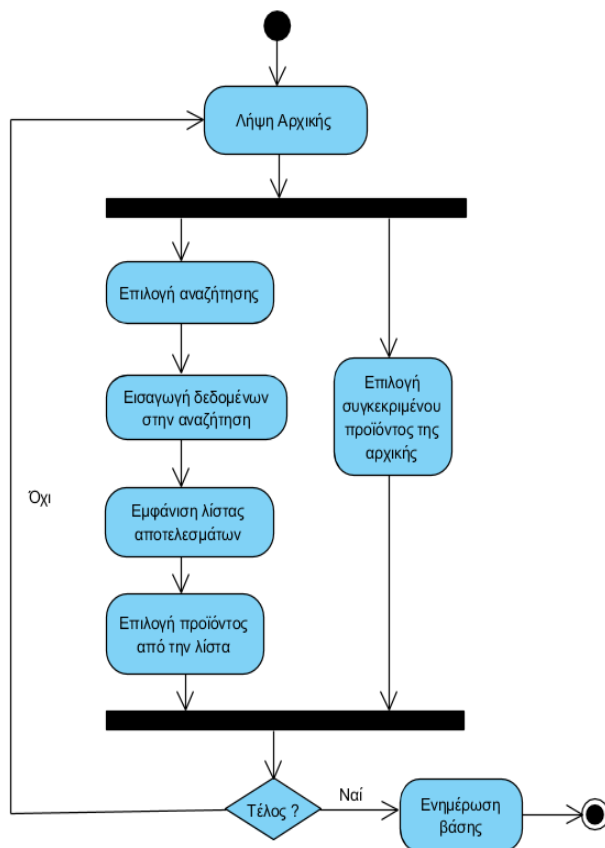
Λήψη Αρχικής

Επιλογή αναζήτησης

Εισαγωγή δεδομένων στην αναζήτηση

Εμφάνιση λίστας αποτελεσμάτων

Επιλογή προϊόντος από την λίστα

Επιλογή συγκεκριμένου προϊόντος της αρχικής

Όχι

Τέλος ?

Ναί

Ενημέρωση βάσης